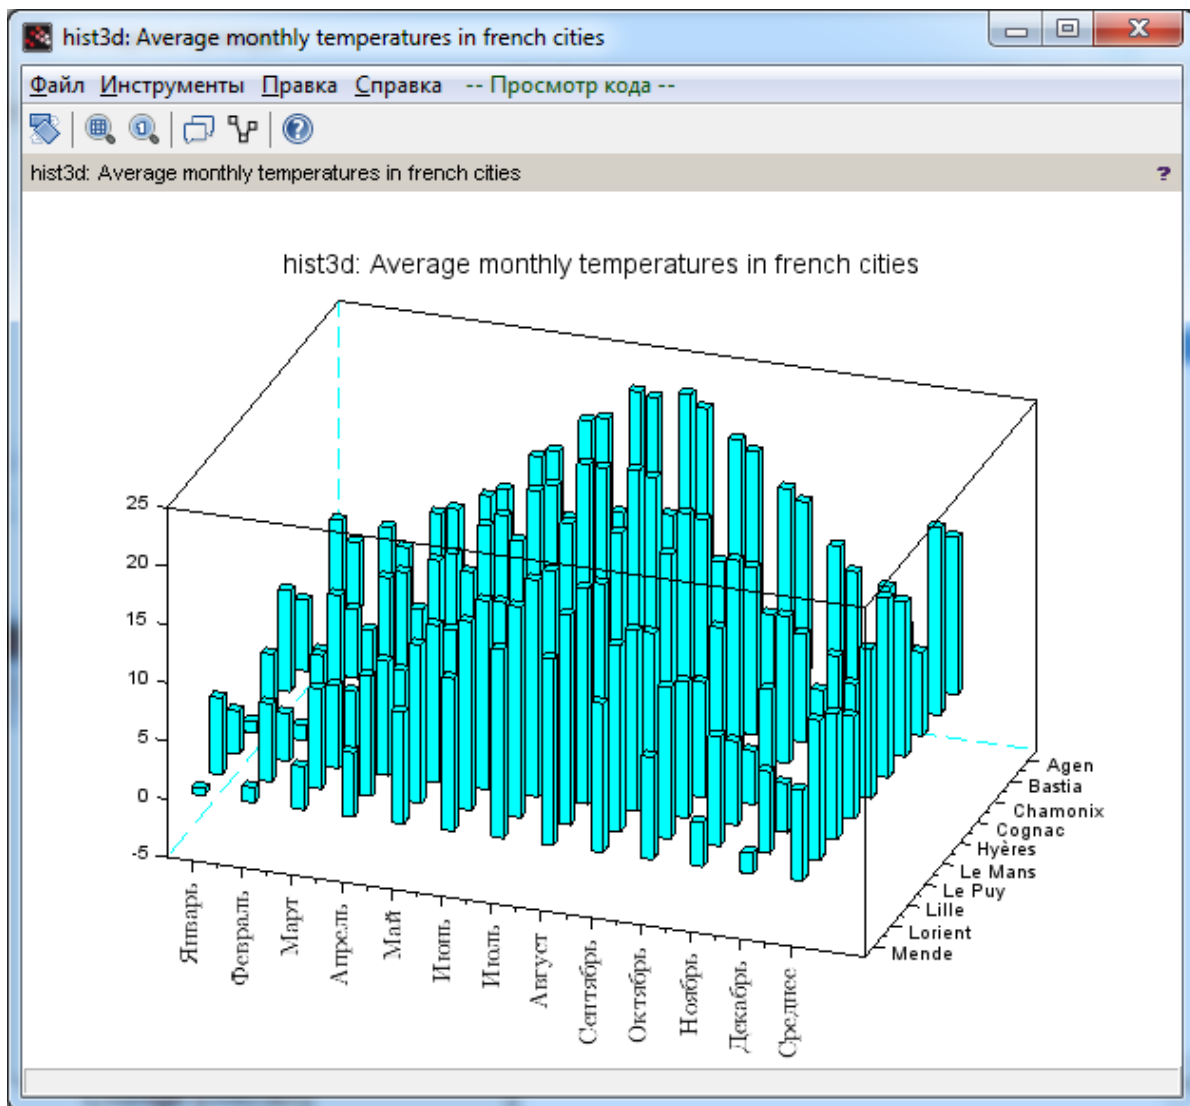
hist3d: Average monthly temperatures in french cities

Файл Инструменты Правка Справка -- Просмотр кода --

hist3d: Average monthly temperatures in french cities ?

hist3d: Average monthly temperatures in french cities

25
20
15
10
5
0
-5

Январь
Февраль
Март
Апрель
Май
Июнь
Июль
Август
Сентябрь
Октябрь
Ноябрь
Декабрь
Среднее

Agen
Bastia
Chamonix
Cognac
Hyères
Le Mans
Le Puy
Lille
Lorient
Mende